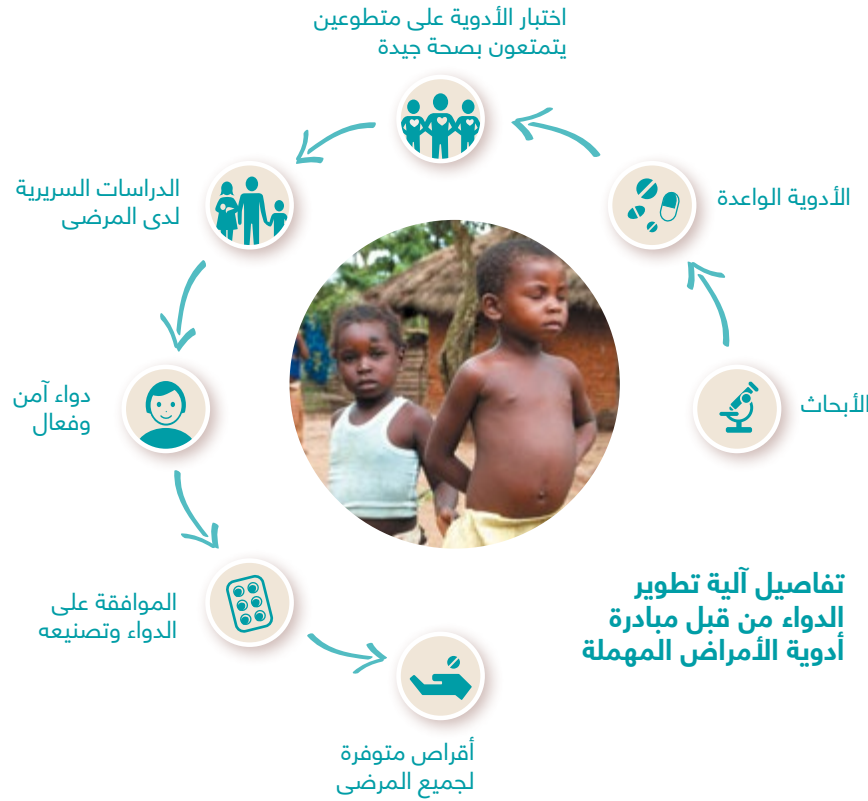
اختبار الأدوية على متطوعين يتمتعون بصحة جيدة

الأدوية الواعدة

الأبحاث

الدراسات السريرية لدى المرضى

دواء آمن وفعال

الموافقة على الدواء وتصنيعه

أقراص متوفرة لجميع المرضى

تفاصيل آلية تطوير الدواء من قبل مبادرة أدوية الأمراض المهملة